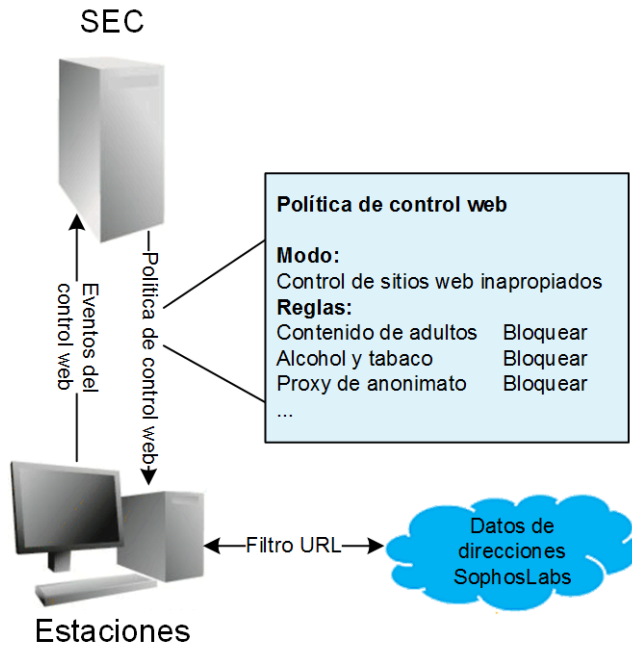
SEC

Eventos del control web

Política de control web

Política de control web

Modo:
Control de sitios web inapropiados
Reglas:

| | |
|---|---|
| Contenido de adultos | Bloquear |
| Alcohol y tabaco | Bloquear |
| Proxy de anonimato | Bloquear |
| ... | |

Filtro URL

Datos de direcciones SophosLabs

Estaciones